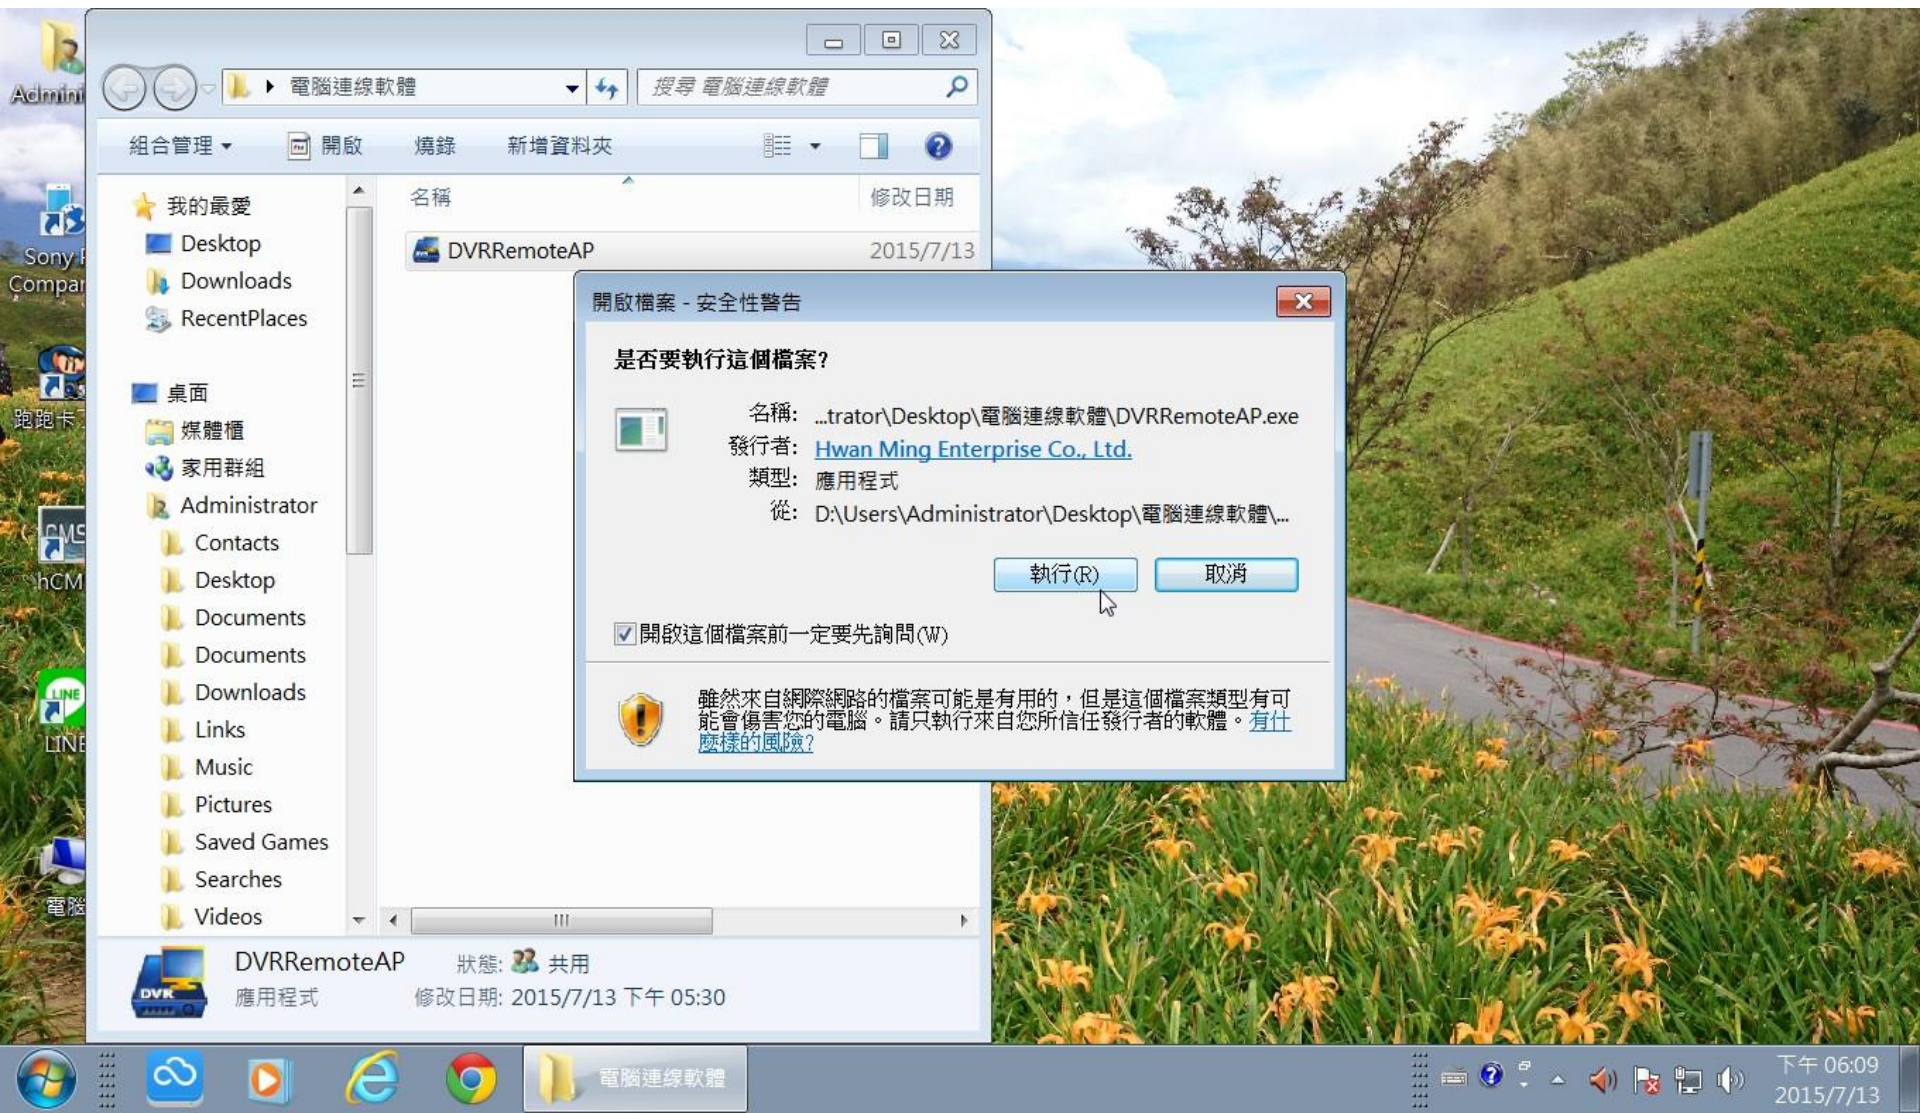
Admini

Sony
Compar

跑跑卡

CMS
hCM

LINE
LINE

電腦

電腦連線軟體

搜尋 電腦連線軟體

組合管理 ▾ 開啟 燒錄 新增資料夾

我的最愛
Desktop
Downloads
RecentPlaces

桌面
媒體櫃
家用群組
Administrator
Contacts
Desktop
Documents
Documents
Downloads
Links
Music
Pictures
Saved Games
Searches
Videos

名稱 修改日期
DVRRemoteAP 2015/7/13

開啟檔案 - 安全性警告

是否要執行這個檔案?

名稱: ...trator\Desktop\電腦連線軟體\DVRRemoteAP.exe
發行者: Hwan Ming Enterprise Co., Ltd.
類型: 應用程式
從: D:\Users\Administrator\Desktop\電腦連線軟體\...

執行(R) 取消

開啟這個檔案前一定要先詢問(W)

雖然來自網際網路的檔案可能是有用的，但是這個檔案類型有可能會傷害您的電腦。請只執行來自您所信任發行者的軟體。有什麼樣的風險?

DVRRemoteAP 狀態: 共用
應用程式 修改日期: 2015/7/13 下午 05:30

DVR

電腦連線軟體

下午 06:09
2015/7/13